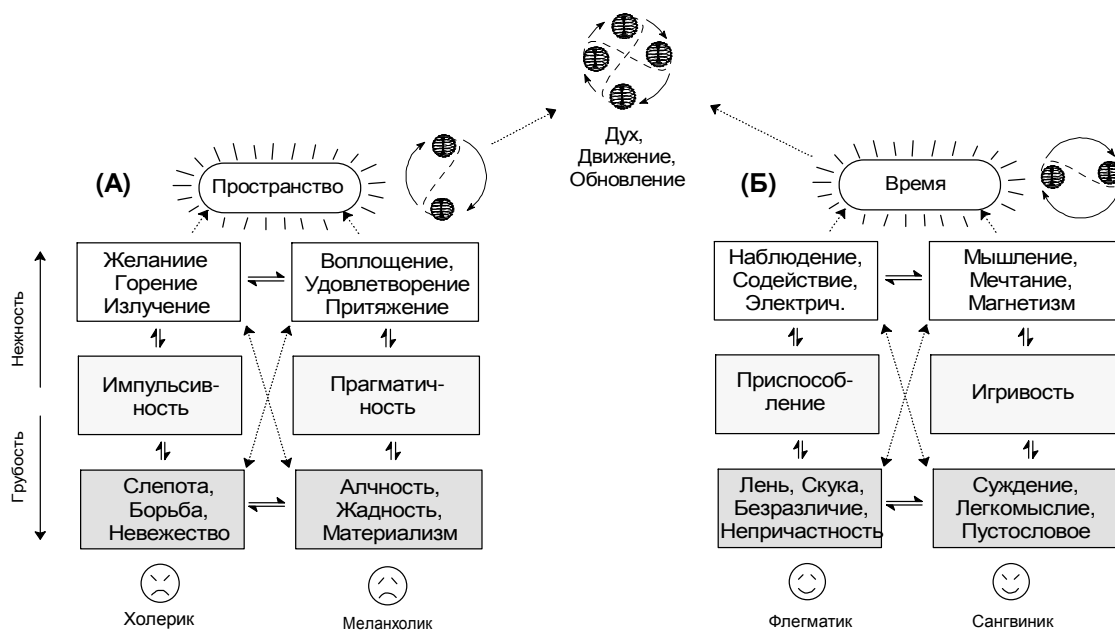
Дух,
Движение,
Обновление

(А)

Пространство

Нежность

Грубость

Желаниие
Горение
Излучение

Воплощение,
Удовлетворение
Притяжение

Импульсивность

Прагматичность

Слепота,
Борьба,
Невежество

Алчность,
Жадность,
Материализм

Холерик

Меланхолик

(Б)

Время

Наблюдение,
Содействие,
Электрич.

Мышление,
Мечтание,
Магнетизм

Приспособление

Игривость

Лень, Скука,
Безразличие,
Непричастность

Суждение,
Легкомыслие,
Пустословое

Флегматик

Сангвиник